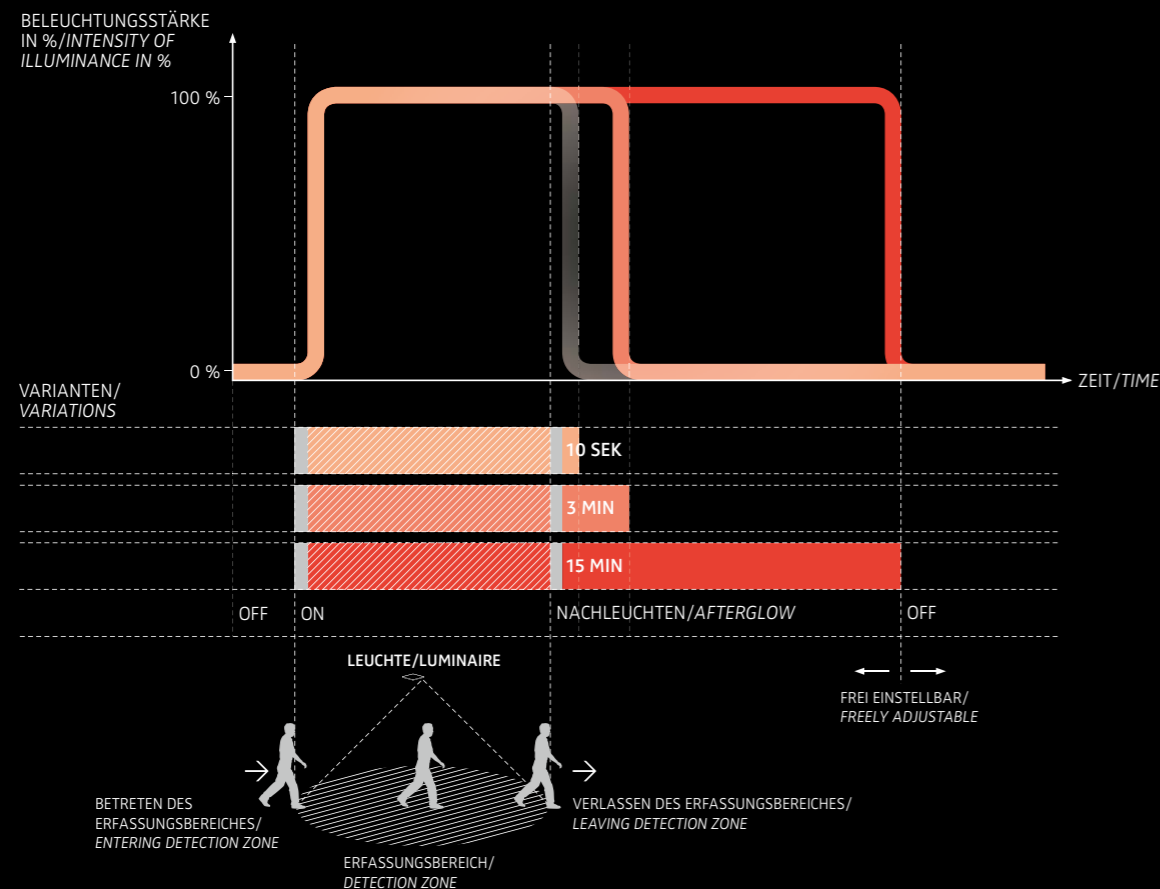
BELEUCHTUNGSSTÄRKE IN %/INTENSITY OF ILLUMINANCE IN %

100 %

0 %

ZEIT/TIME

VARIANTEN/
VARIATIONS

10 SEK

3 MIN

15 MIN

OFF ON NACHLEUCHTEN/AFTERGLOW OFF

LEUCHTE/LUMINAIRE

FREI EINSTELLBAR/
FREELY ADJUSTABLE

BETRETEN DES ERFASSUNGSBEREICHES/
ENTERING DETECTION ZONE

VERLASSEN DES ERFASSUNGSBEREICHES/
LEAVING DETECTION ZONE

ERFASSUNGSBEREICH/
DETECTION ZONE